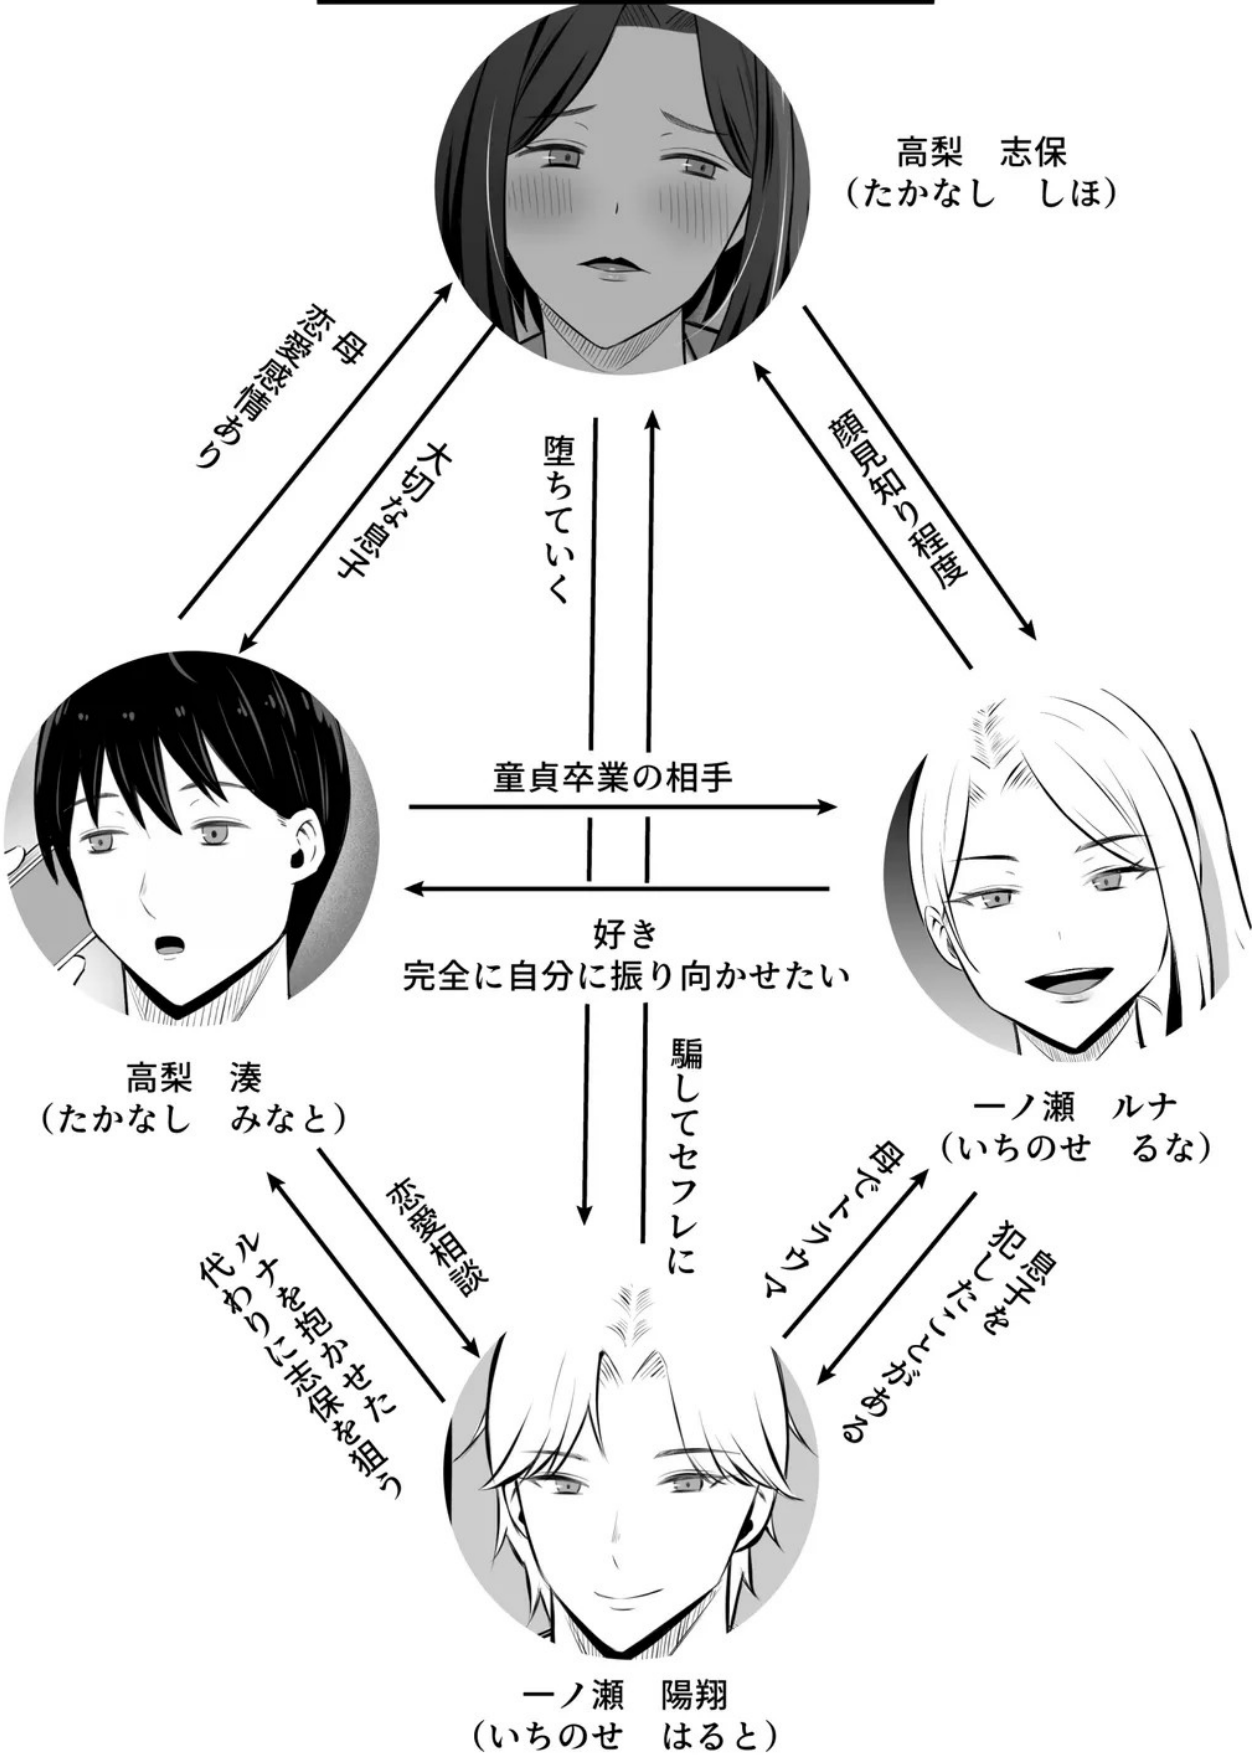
高梨　志保
（たかなし　しほ）

母
恋愛感情あり

大切な息子

堕ちていく

顔見知り程度

童貞卒業の相手

好き
完全に自分に振り向かせたい

高梨　湊
（たかなし　みなと）

一ノ瀬　ルナ
（いちのせ　るな）

騙してセフレに

恋愛相談

ルナを抱かせた代わりに志保を狙う

母でトラウマ

息子を犯したことがある

一ノ瀬　陽翔
（いちのせ　はると）